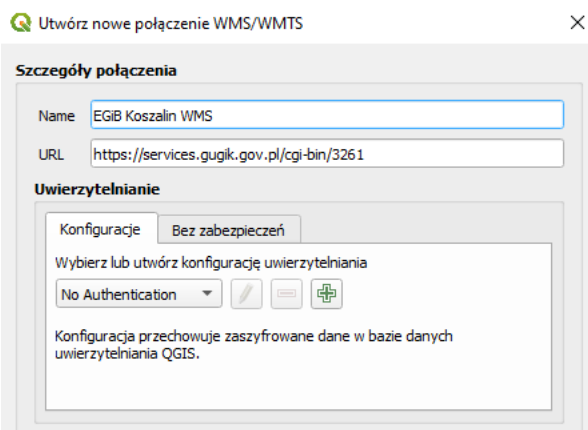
Utwórz nowe połączenie WMS/WMTS

×

Szczegóły połączenia

Name EGiB Koszalin WMS

URL https://services.gugik.gov.pl/cgi-bin/3261

Uwierzytelnianie

Konfiguracje

Bez zabezpieczeń

Wybierz lub utwórz konfigurację uwierzytelniania

No Authentication

Konfiguracja przechowuje zaszyfrowane dane w bazie danych uwierzytelniania QGIS.